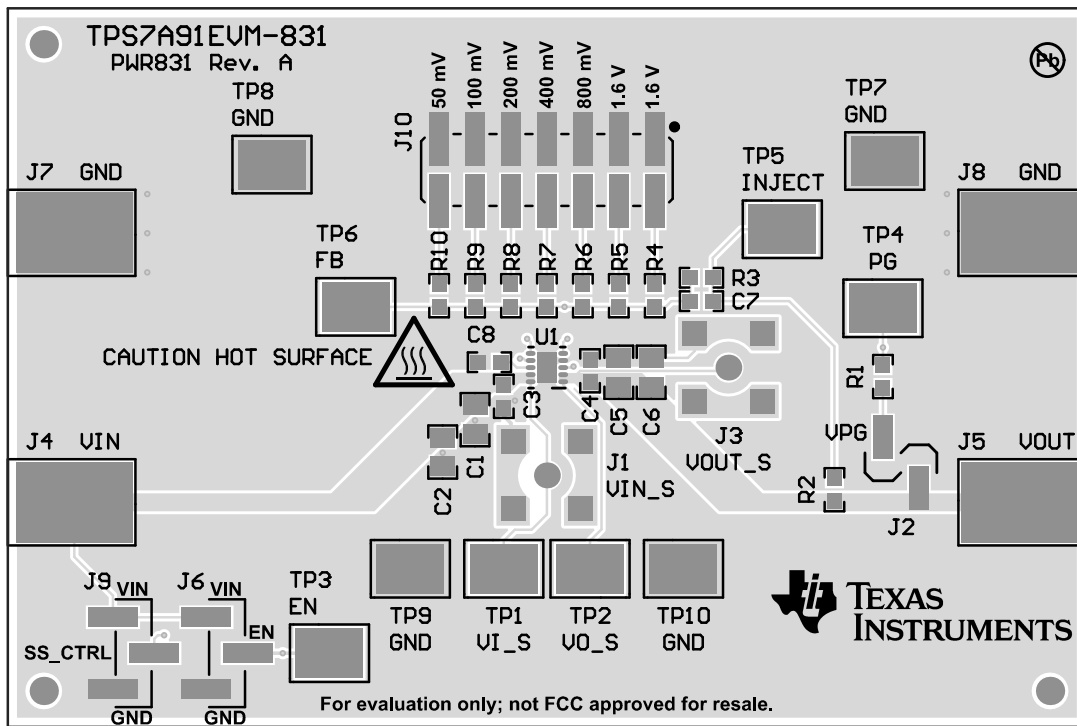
TPS7A91EVM-831
PWR831 Rev. A

Pb

TP8
GND

J10
50 mV
100 mV
200 mV
400 mV
800 mV
1.6 V
1.6 V

TP7
GND

J7 GND

TP5
INJECT

J8 GND

TP6
FB

R10 R9 R8 R7 R6 R5 R4

R3
C7

TP4
PG

C8
U1

CAUTION HOT SURFACE

R1

C3 C4 C5 C6

J3
VOUT_S

VPG

J4 VIN

C1
C2

J1
VIN_S

R2

J5 VOUT

J2

J9 VIN
J6 VIN
SS_CTRL
EN
GND
GND

TP3
EN

TP9
GND

TP1
VI_S

TP2
VO_S

TP10
GND

TEXAS
INSTRUMENTS

For evaluation only; not FCC approved for resale.